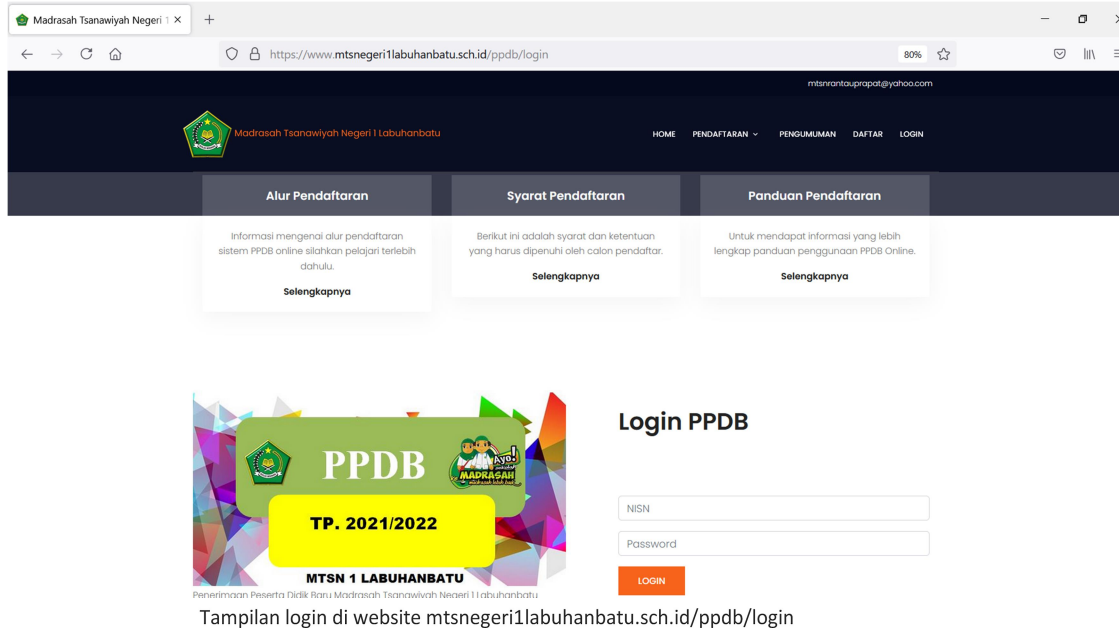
Madrasah Tsanawiyah Negeri 1

https://www.mtsnegeri1labuhanbatu.sch.id/ppdb/login

80%

mtsnrantauprapat@yahoo.com

Madrasah Tsanawiyah Negeri 1 Labuhanbatu

HOME PENDAFTARAN PENGUMUMAN DAFTAR LOGIN

Alur Pendaftaran

Informasi mengenai alur pendaftaran sistem PPDB online silahkan pelajari terlebih dahulu.

Selengkapnya

Syarat Pendaftaran

Berikut ini adalah syarat dan ketentuan yang harus dipenuhi oleh calon pendaftar.

Selengkapnya

Panduan Pendaftaran

Untuk mendapat informasi yang lebih lengkap panduan penggunaan PPDB Online.

Selengkapnya

PPDB

Ayo! MADRASAH

TP. 2021/2022

MTSN 1 LABUHANBATU

Penerimaan Peserta Didik Baru Madrasah Tsanawiyah Negeri 1 Labuhanbatu

Login PPDB

NISN

Password

LOGIN

Tampilan login di website mtsnegeri1labuhanbatu.sch.id/ppdb/login